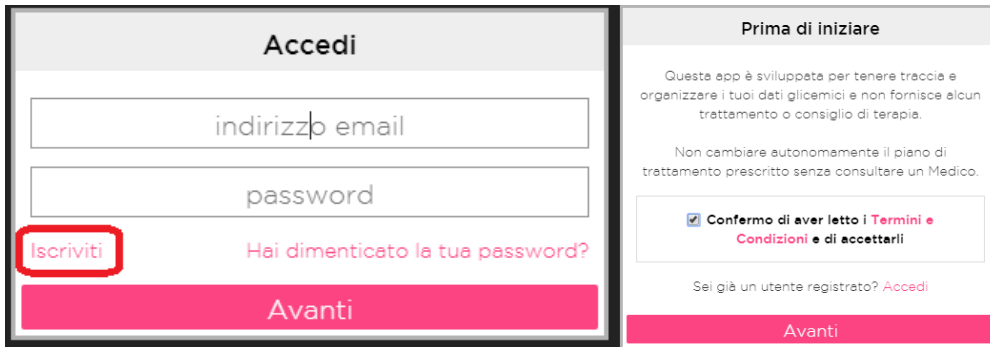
Accedi

indirizzo email

password

Iscriviti

Hai dimenticato la tua password?

Avanti

Prima di iniziare

Questa app è sviluppata per tenere traccia e organizzare i tuoi dati glicemici e non fornisce alcun trattamento o consiglio di terapia.

Non cambiare autonomamente il piano di trattamento prescritto senza consultare un Medico.

Confermo di aver letto i Termini e Condizioni e di accettarli

Sei già un utente registrato? Accedi

Avanti